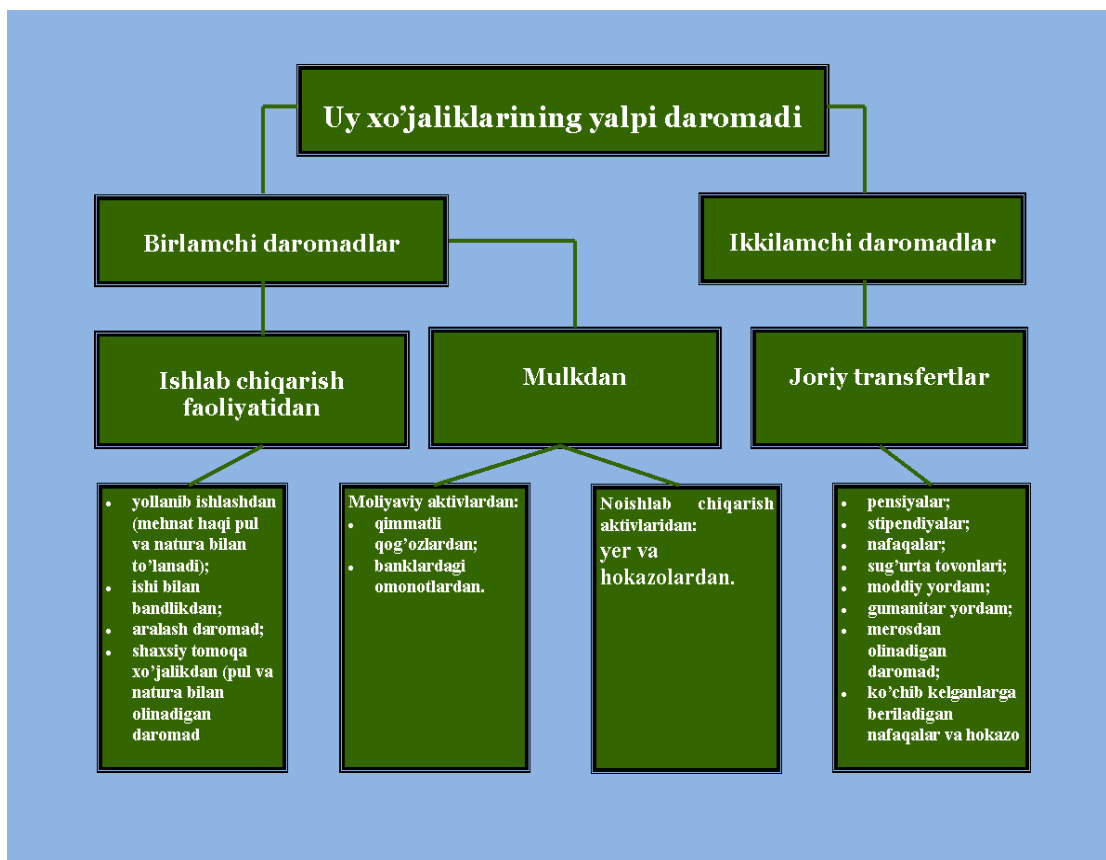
Uy xo'jaliklarining yalpi daromadi

Birlamchi daromadlar

Ikkilamchi daromadlar

Ishlab chiqarish faoliyatidan

Mulkdan

Joriy transfertlar

- yollanib ishlashdan (mehnat haqi pul va natura bilan to'lanadi);
- ishi bilan bandlikdan;
- aralash daromad;
- shaxsiy tomoqa xo'jalikdan (pul va natura bilan olinadigan daromad

Moliyaviy aktivlardan:
- qimmatli qog'ozlardan;
- banklardagi omonotlardan.

Noishlab chiqarish aktivlaridan:
yer va hokazolardan.

- pensiyalar;
- stipendiyalar;
- nafaqalar;
- sug'urta tovonlari;
- moddiy yordam;
- gumanitar yordam;
- merosdan olinadigan daromad;
- ko'chib kelganlarga beriladigan nafaqalar va hokazo